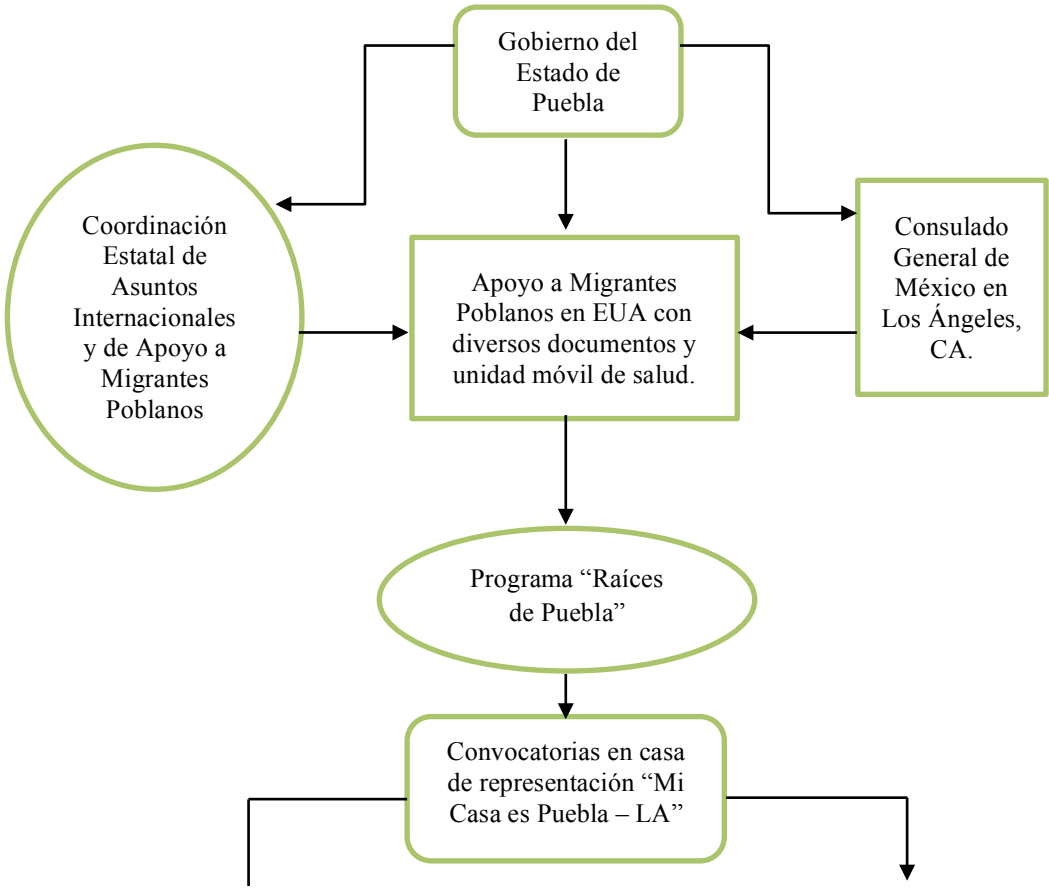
Gobierno del Estado de Puebla

Coordinación Estatal de Asuntos Internacionales y de Apoyo a Migrantes Poblanos

Apoyo a Migrantes Poblanos en EUA con diversos documentos y unidad móvil de salud.

Consulado General de México en Los Ángeles, CA.

Programa “Raíces de Puebla”

Convocatorias en casa de representación “Mi Casa es Puebla – LA”